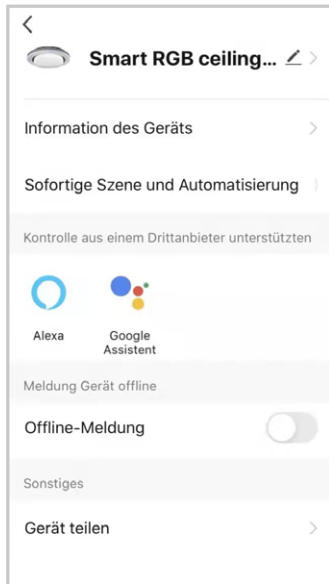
Smart RGB ceiling...

Information des Geräts

Sofortige Szene und Automatisierung

Kontrolle aus einem Drittanbieter unterstützten

Alexa

Google Assistent

Meldung Gerät offline

Offline-Meldung

Sonstiges

Gerät teilen